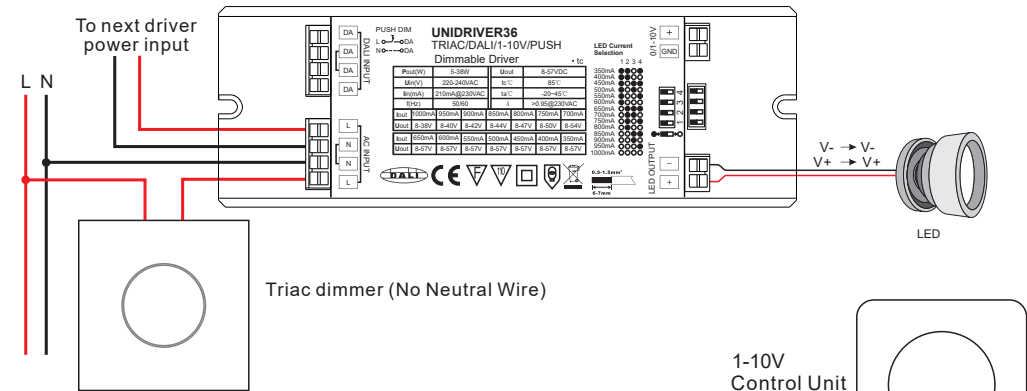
To next driver power input

L N

DA
DA
DA
DA
DALI INPUT

PUSH DIM
L
N
DA
DA

UNIDRIVER36
TRIAC/DALI/1-10V/PUSH
Dimmable Driver

| Pout(W) | 5-38W | Uout | 8-57VDC |
|---|---|---|---|
| Uin(V) | 220-240VAC | tc℃ | 85℃ |
| Iin(mA) | 210mA@230VAC | ta℃ | -20~45℃ |
| f(Hz) | 50/60 | λ | >0.95@230VAC |

| Iout | 1000mA | 950mA | 900mA | 850mA | 800mA | 750mA | 700mA |
|---|---|---|---|---|---|---|---|
| Uout | 8-38V | 8-40V | 8-42V | 8-44V | 8-47V | 8-50V | 8-54V |
| Iout | 650mA | 600mA | 550mA | 500mA | 450mA | 400mA | 350mA |
| Uout | 8-57V | 8-57V | 8-57V | 8-57V | 8-57V | 8-57V | 8-57V |

LED Current Selection
1 2 3 4
350mA
400mA
450mA
500mA
550mA
600mA
650mA
700mA
750mA
800mA
850mA
900mA
950mA
1000mA

0/1-10V
+
GND

1 2 3 4

L
N
N
L
AC INPUT

DALI

0.5-1.5mm²
6-7mm

LED OUTPUT
−
+

V- → V-
V+ → V+

LED

Triac dimmer (No Neutral Wire)

1-10V
Control Unit